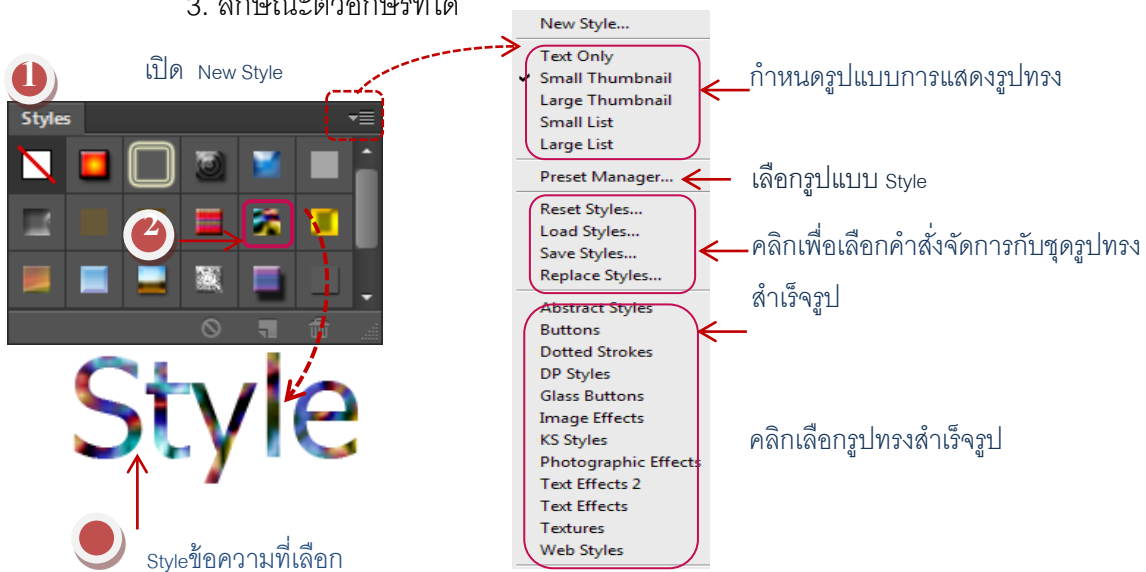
3. ลักษณะตัวอักษรที่ได้

1 เปิด New Style

Styles

2

Style

Styleข้อความที่เลือก

New Style...

Text Only
Small Thumbnail
Large Thumbnail
Small List
Large List

Preset Manager...

Reset Styles...
Load Styles...
Save Styles...
Replace Styles...

Abstract Styles
Buttons
Dotted Strokes
DP Styles
Glass Buttons
Image Effects
KS Styles
Photographic Effects
Text Effects 2
Text Effects
Textures
Web Styles

กำหนดรูปแบบการแสดงรูปทรง

เลือกรูปแบบ Style

คลิกเพื่อเลือกคำสั่งจัดการกับชุดรูปทรงสำเร็จรูป

คลิกเลือกรูปทรงสำเร็จรูป